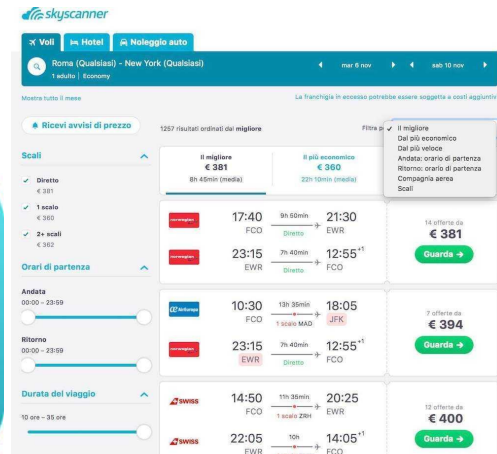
skyscanner

Voli | Hotel | Noleggio auto

Roma (Qualsiasi) - New York (Qualsiasi)
1 adulto | Economy

mar 6 nov | sab 10 nov

Mostra tutto il mese

La franchigia in eccesso potrebbe essere soggetta a costi aggiuntivi

Ricevi avvisi di prezzo

1257 risultati ordinati dal migliore

Filtra p

✓ Il migliore
Dal più economico
Dal più veloce
Andata: orario di partenza
Ritorno: orario di partenza
Compagnia aerea
Scali

Scali

✓ Diretto
€ 381

✓ 1 scalo
€ 360

✓ 2+ scali
€ 362

Orari di partenza

Andata
00:00 – 23:59

Ritorno
00:00 – 23:59

Durata del viaggio

10 ore – 35 ore

| Il migliore | Il più economico |
|---|---|
| € 381 | € 360 |
| 8h 45min (media) | 22h 10min (media) |

norwegian
17:40 FCO — 9h 50min Diretto — 21:30 EWR
norwegian
23:15 EWR — 7h 40min Diretto — $12:55^{+1}$ FCO
14 offerte da
€ 381
Guarda →

AirEuropa
10:30 FCO — 13h 35min 1 scalo MAD — 18:05 JFK
norwegian
23:15 EWR — 7h 40min Diretto — $12:55^{+1}$ FCO
7 offerte da
€ 394
Guarda →

SWISS
14:50 FCO — 11h 35min 1 scalo ZRH — 20:25 EWR
SWISS
22:05 EWR — 10h — $14:05^{+1}$ FCO
12 offerte da
€ 400
Guarda →